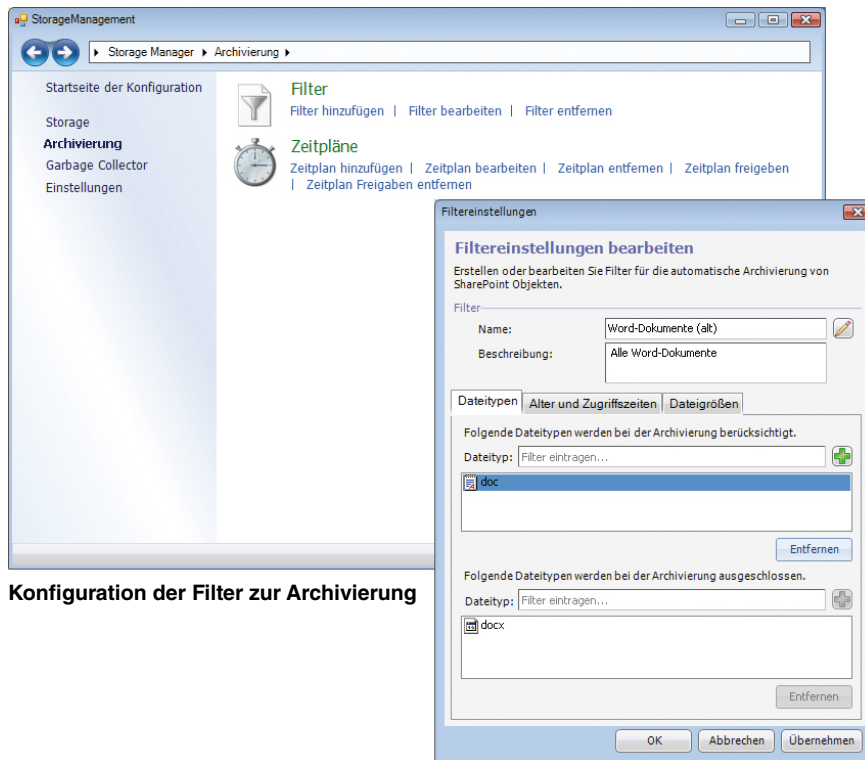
StorageManagement

▸ Storage Manager ▸ Archivierung ▸

Startseite der Konfiguration

Storage
Archivierung
Garbage Collector
Einstellungen

Filter
Filter hinzufügen | Filter bearbeiten | Filter entfernen

Zeitpläne
Zeitplan hinzufügen | Zeitplan bearbeiten | Zeitplan entfernen | Zeitplan freigeben | Zeitplan Freigaben entfernen

Filtereinstellungen

Filtereinstellungen bearbeiten
Erstellen oder bearbeiten Sie Filter für die automatische Archivierung von SharePoint Objekten.

Filter
Name: Word-Dokumente (alt)
Beschreibung: Alle Word-Dokumente

Dateitypen | Alter und Zugriffszeiten | Dateigrößen

Folgende Dateitypen werden bei der Archivierung berücksichtigt.
Dateityp: Filter eintragen...
doc
Entfernen

Folgende Dateitypen werden bei der Archivierung ausgeschlossen.
Dateityp: Filter eintragen...
docx
Entfernen

OK | Abbrechen | Übernehmen

Konfiguration der Filter zur Archivierung